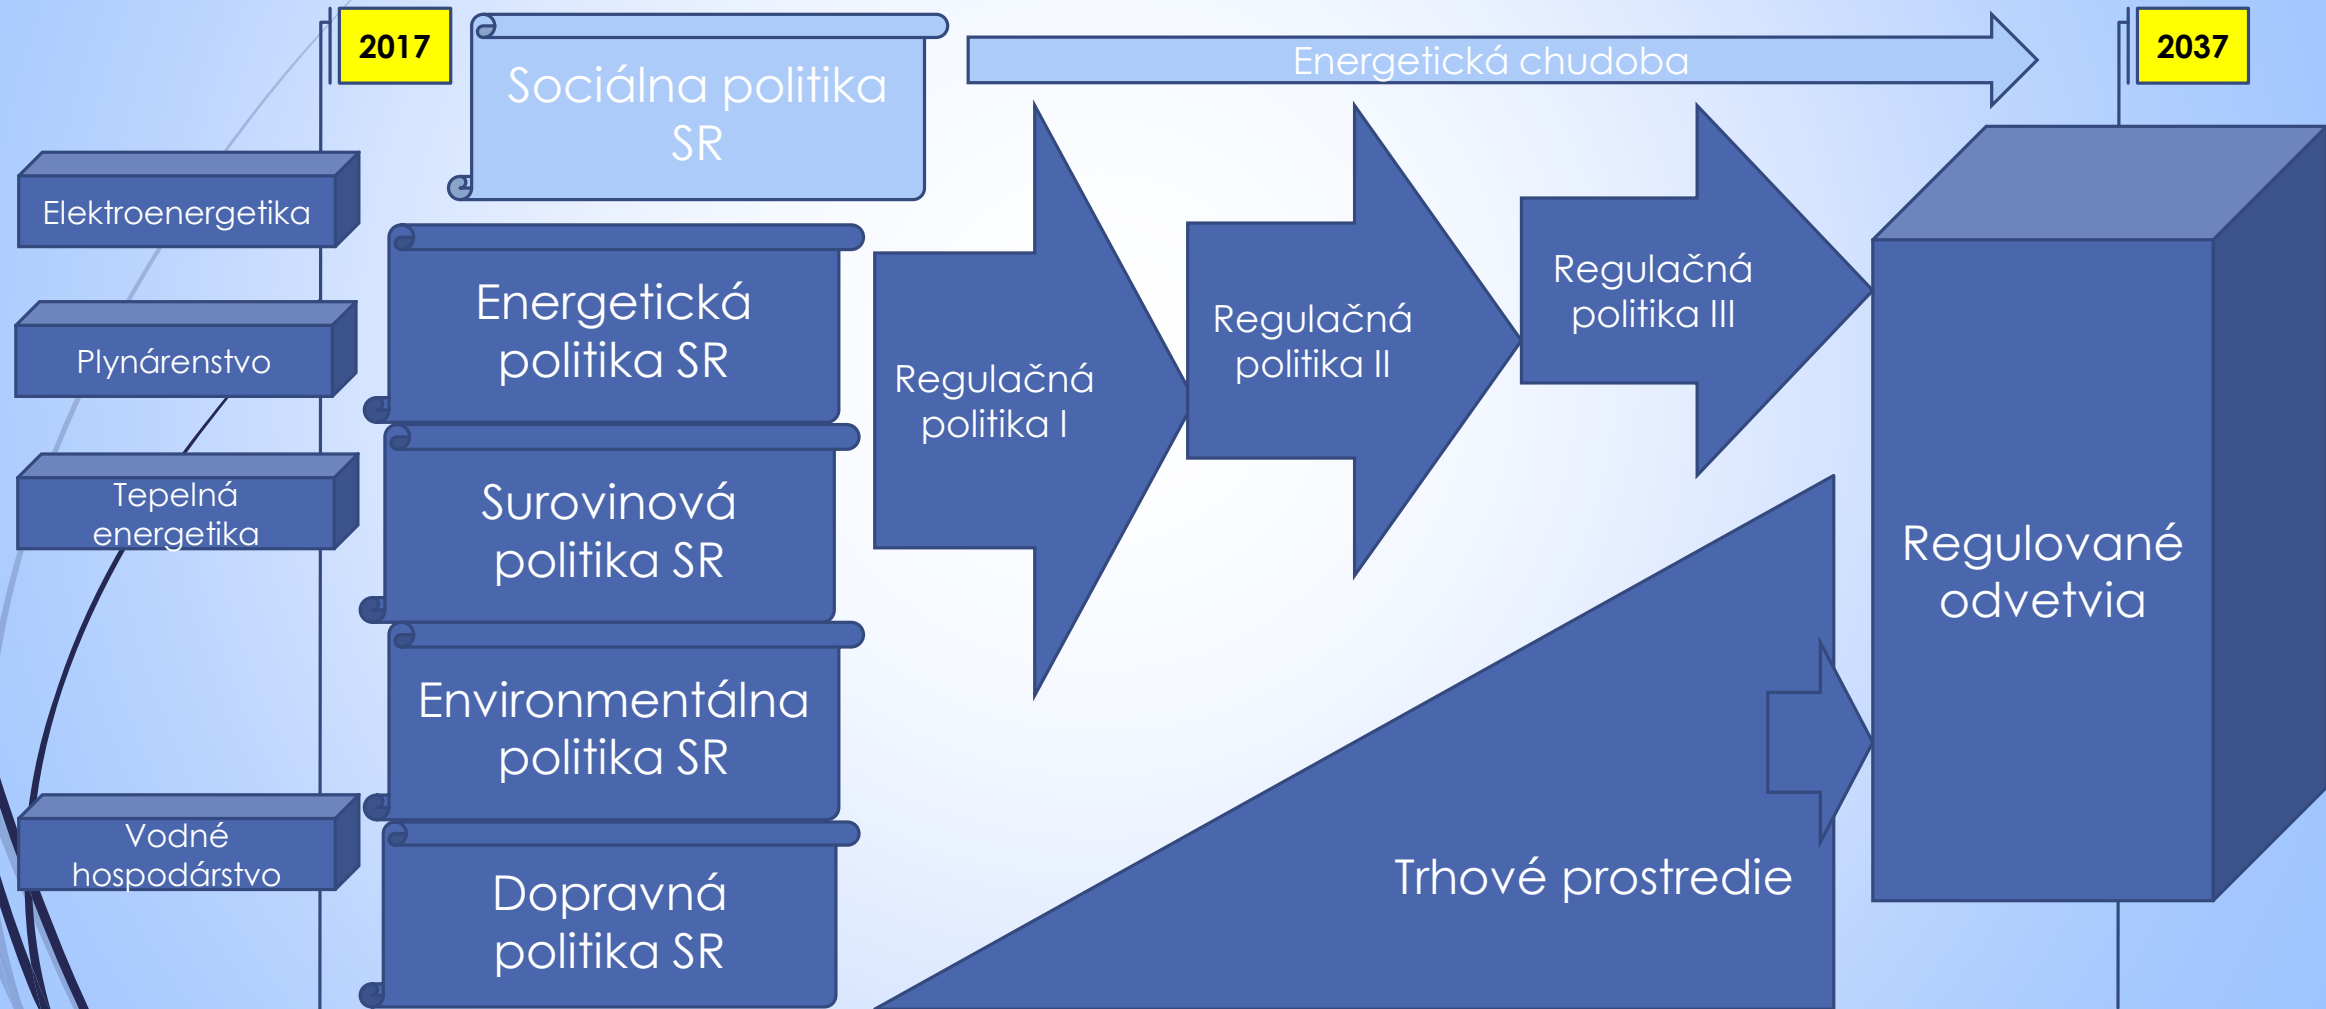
2017

Sociálna politika SR

Energetická chudoba

2037

Elektroenergetika

Plynárenstvo

Tepelná energetika

Vodné hospodárstvo

Energetická politika SR

Surovinová politika SR

Environmentálna politika SR

Dopravná politika SR

Regulačná politika I

Regulačná politika II

Regulačná politika III

Regulované odvetvia

Trhové prostredie